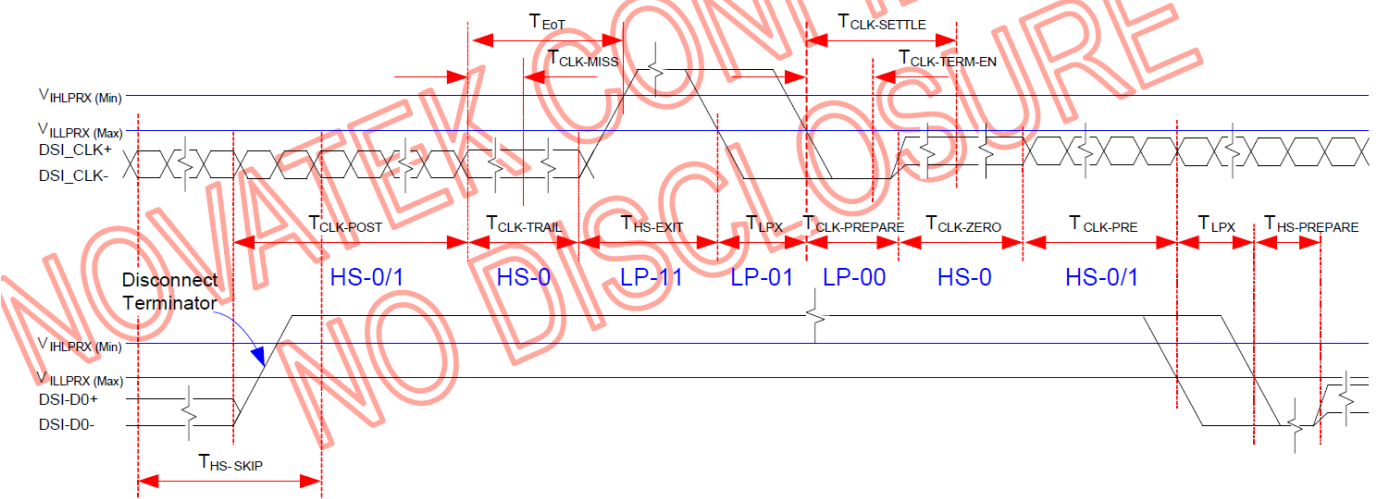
$T_{EoT}$

$T_{CLK-SETTLE}$

$T_{CLK-MISS}$

$T_{CLK-TERM-EN}$

$V_{IHLPRX\ (Min)}$

$V_{ILLPRX\ (Max)}$

DSI_CLK+

DSI_CLK-

$T_{CLK-POST}$ $T_{CLK-TRAIL}$ $T_{HS-EXIT}$ $T_{LPX}$ $T_{CLK-PREPARE}$ $T_{CLK-ZERO}$ $T_{CLK-PRE}$ $T_{LPX}$ $T_{HS-PREPARE}$

HS-0/1 HS-0 LP-11 LP-01 LP-00 HS-0 HS-0/1

Disconnect Terminator

$V_{IHLPRX\ (Min)}$

$V_{ILLPRX\ (Max)}$

DSI-D0+

DSI-D0-

$T_{HS-SKIP}$

NOVATEK CONFI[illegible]

NO DISCLOSURE